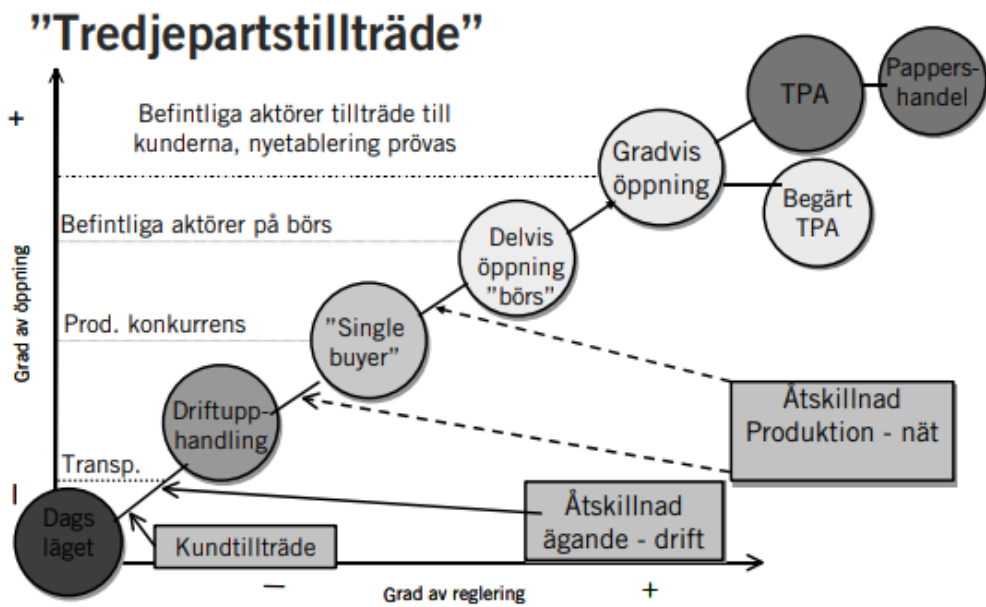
”Tredjepartstillträde”

+

Befintliga aktörer tillträde till kunderna, nyetablering prövas

Befintliga aktörer på börs

Prod. konkurrens

Transp.

Grad av öppning

I

TPA

Pappershandel

Gradvis öppning

Begärt TPA

Delvis öppning ”börs”

”Single buyer”

Driftupphandling

Dags läget

Kundtillträde

Åtskillnad Produktion - nät

Åtskillnad ägande - drift

–

Grad av reglering

+